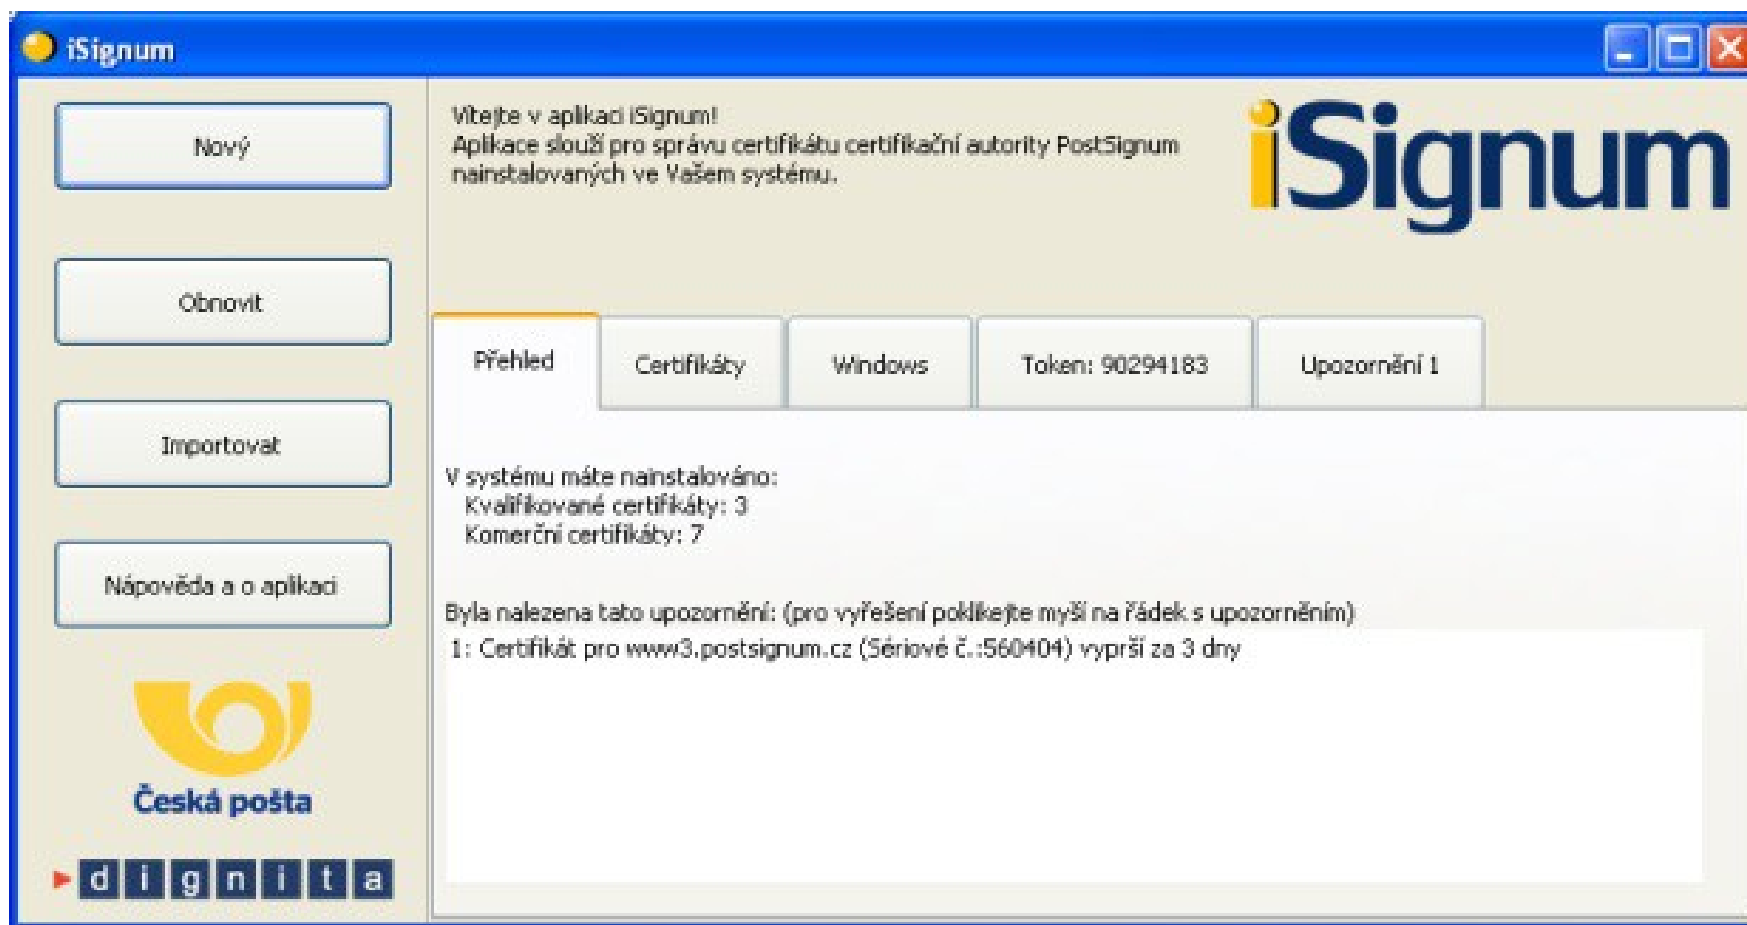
iSignum

Nový

Obnovit

Importovat

Nápověda a o aplikaci

Česká pošta

dignita

Vítejte v aplikaci iSignum!
Aplikace slouží pro správu certifikátu certifikační autority PostSignum nainstalovaných ve Vašem systému.

iSignum

Přehled | Certifikáty | Windows | Token: 90294183 | Upozornění 1

V systému máte nainstalováno:
Kvalifikované certifikáty: 3
Komerční certifikáty: 7

Byla nalezena tato upozornění: (pro vyřešení poklikejte myší na řádek s upozorněním)
1: Certifikát pro www3.postsignum.cz (Sériové č.:560404) vyprší za 3 dny